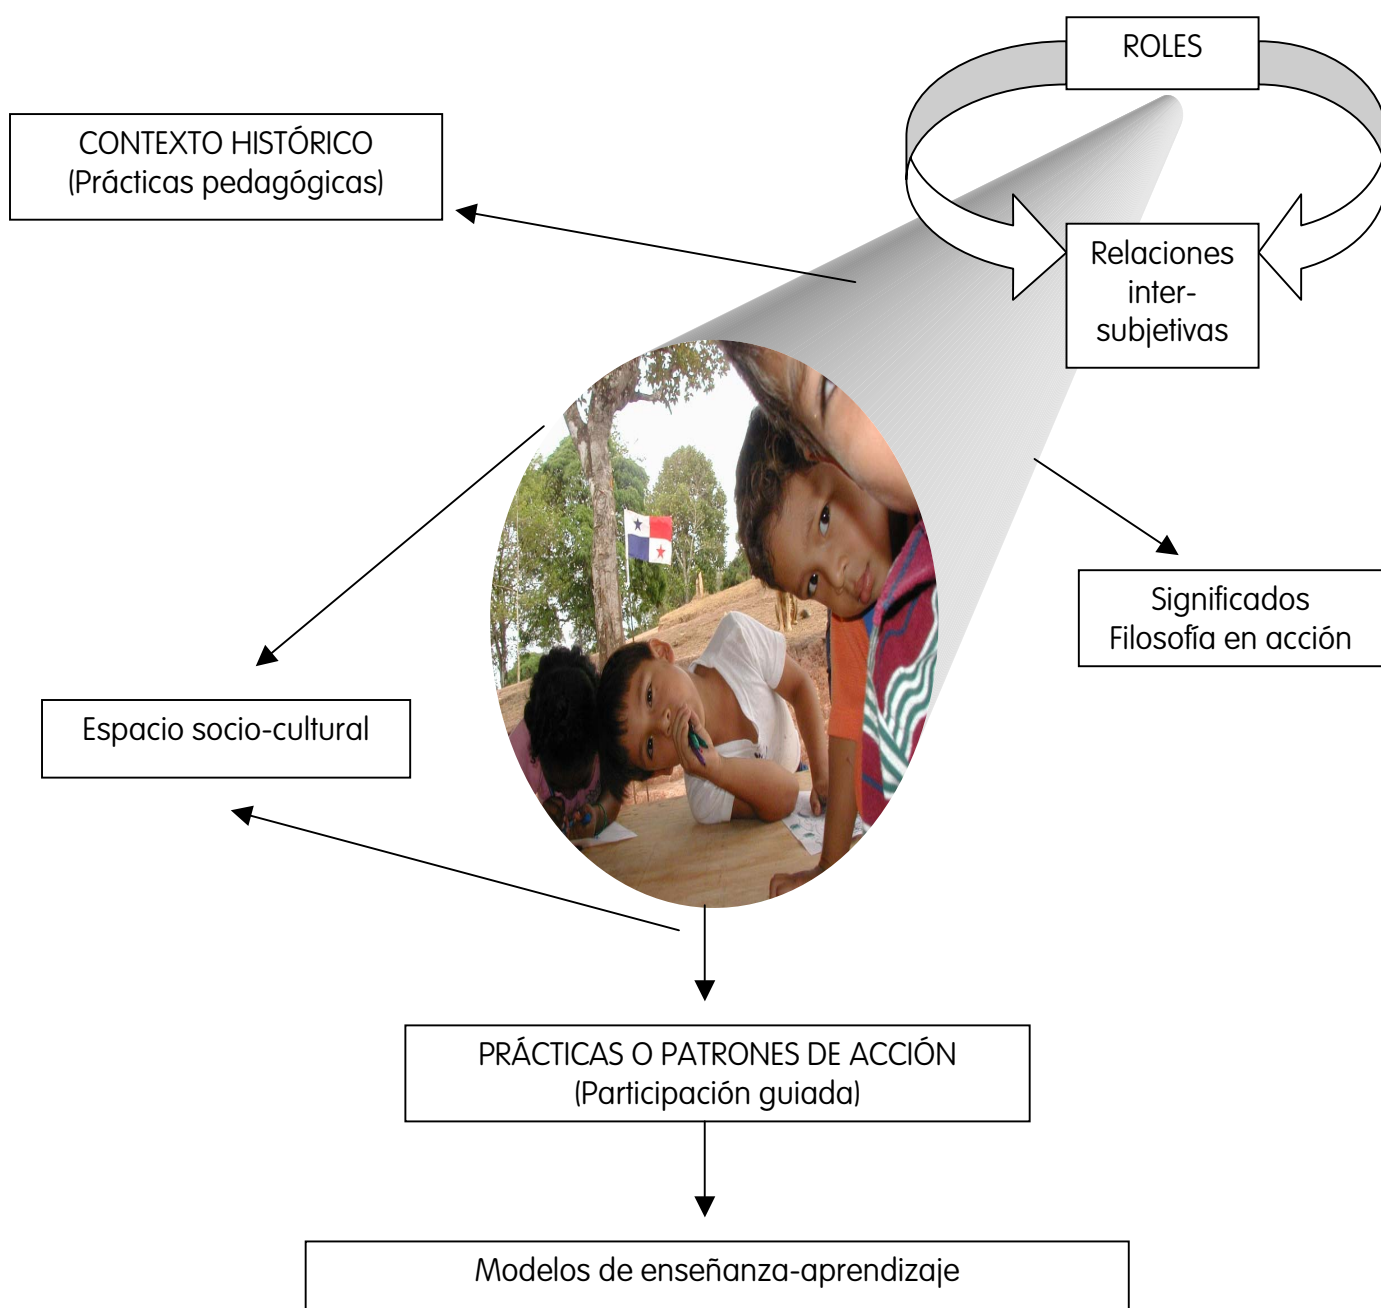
ROLES

CONTEXTO HISTÓRICO
(Prácticas pedagógicas)

Relaciones inter-subjetivas

Significados
Filosofía en acción

Espacio socio-cultural

PRÁCTICAS O PATRONES DE ACCIÓN
(Participación guiada)

Modelos de enseñanza-aprendizaje